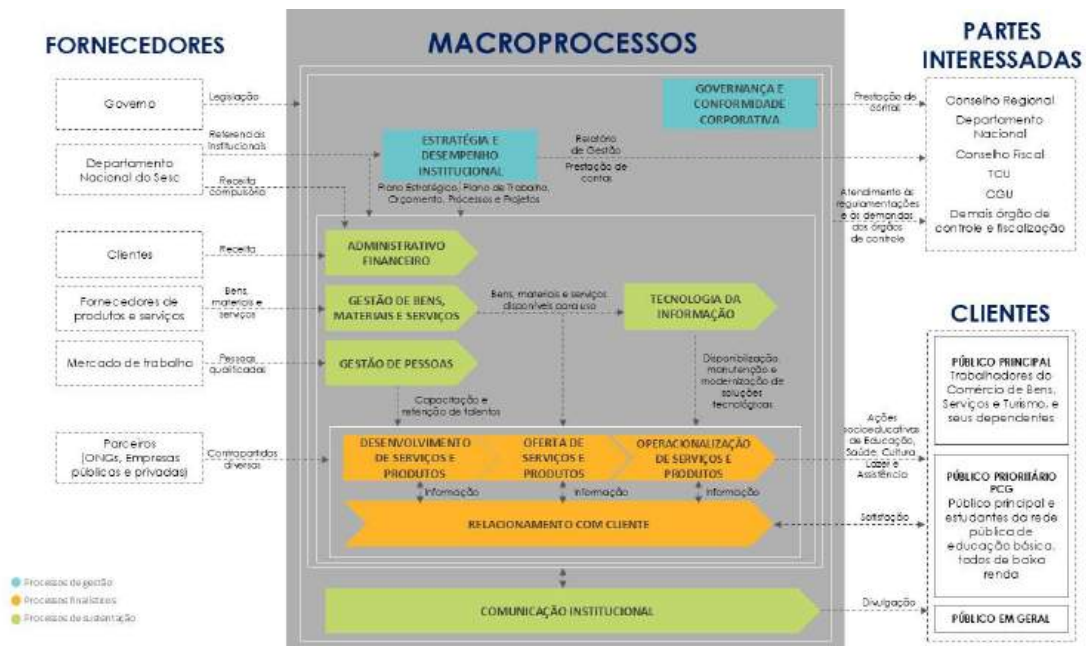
FORNECEDORES

MACROPROCESSOS

PARTES INTERESSADAS

Governo

Legislação

GOVERNANÇA E CONFORMIDADE CORPORATIVA

Prestação de contas

Conselho Regional

Departamento Nacional

Conselho Fiscal

TCU

CGU

Demais órgão de controle e fiscalização

Departamento Nacional do Sesc

Referenciais institucionais

Receita compulsória

ESTRATÉGIA E DESEMPENHO INSTITUCIONAL

Relatório de Gestão

Prestação de contas

Plano Estratégico, Plano de Trabalho, Orçamento, Processos e Projetos

Atendimento às regulamentações e às demandas dos órgãos de controle

Clientes

Receita

ADMINISTRATIVO FINANCEIRO

Fornecedores de produtos e serviços

Bens, materiais e serviços

GESTÃO DE BENS, MATERIAIS E SERVIÇOS

Bens, materiais e serviços disponíveis para uso

TECNOLOGIA DA INFORMAÇÃO

CLIENTES

Mercado de trabalho

Pessoas qualificadas

GESTÃO DE PESSOAS

Disponibilização, manutenção e modernização de soluções tecnológicas

PÚBLICO PRINCIPAL
Trabalhadores do Comércio de Bens, Serviços e Turismo, e seus dependentes

Capacitação e retenção de talentos

Parceiros (ONGs, Empresas públicas e privadas)

Contrapartidas diversas

DESENVOLVIMENTO DE SERVIÇOS E PRODUTOS

OFERTA DE SERVIÇOS E PRODUTOS

OPERACIONALIZAÇÃO DE SERVIÇOS E PRODUTOS

Ações socioeducativas de Educação, Saúde, Cultura, Lazer e Assistência

PÚBLICO PRIORITÁRIO PCG
Público principal e estudantes da rede pública de educação básica, todos de baixa renda

Informação

Informação

Informação

RELACIONAMENTO COM CLIENTE

Satisfação

Processos de gestão

Processos finalísticos

Processos de sustentação

COMUNICAÇÃO INSTITUCIONAL

Divulgação

PÚBLICO EM GERAL